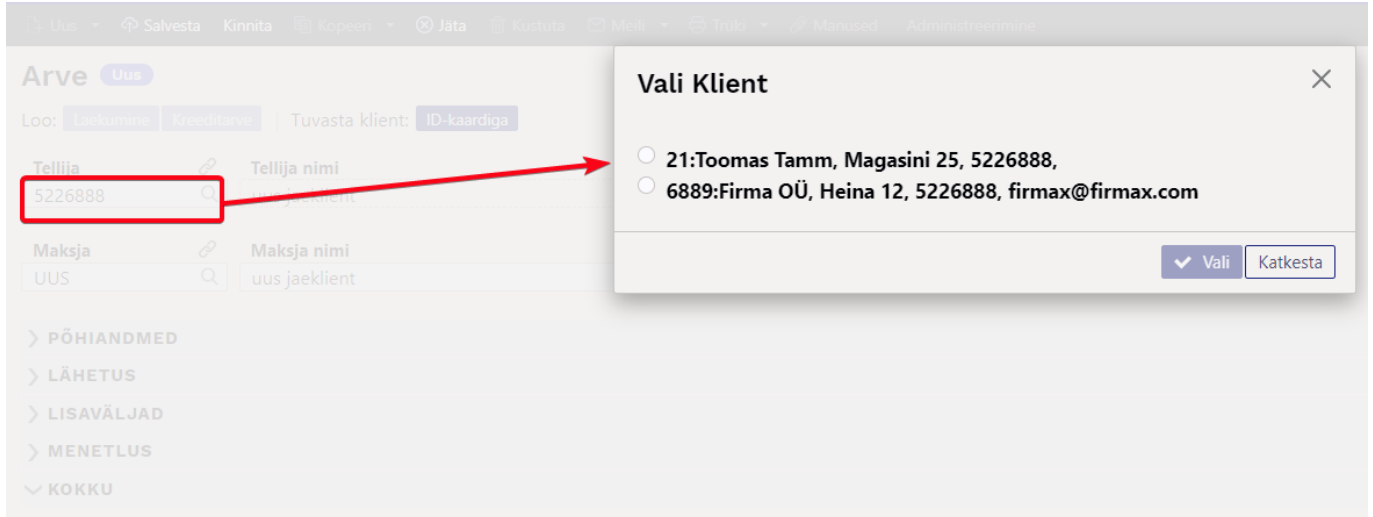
Uus Salvesta Kinnita Kopeeri Jäta Kustuta Meili Trüki Manused Administreerimine

Arve Uus

Loo: Laekumine Kreeditarve | Tuvasta klient: ID-kaardiga

Tellija
5226888

Tellija nimi
uus jaeklient

Maksja
UUS

Maksja nimi
uus jaeklient

PÕHIANDMED
LÄHETUS
LISAVÄLJAD
MENETLUS
KOKKU

Vali Klient

21:Toomas Tamm, Magasini 25, 5226888,
6889:Firma OÜ, Heina 12, 5226888, firmax@firmax.com

Vali Katkesta